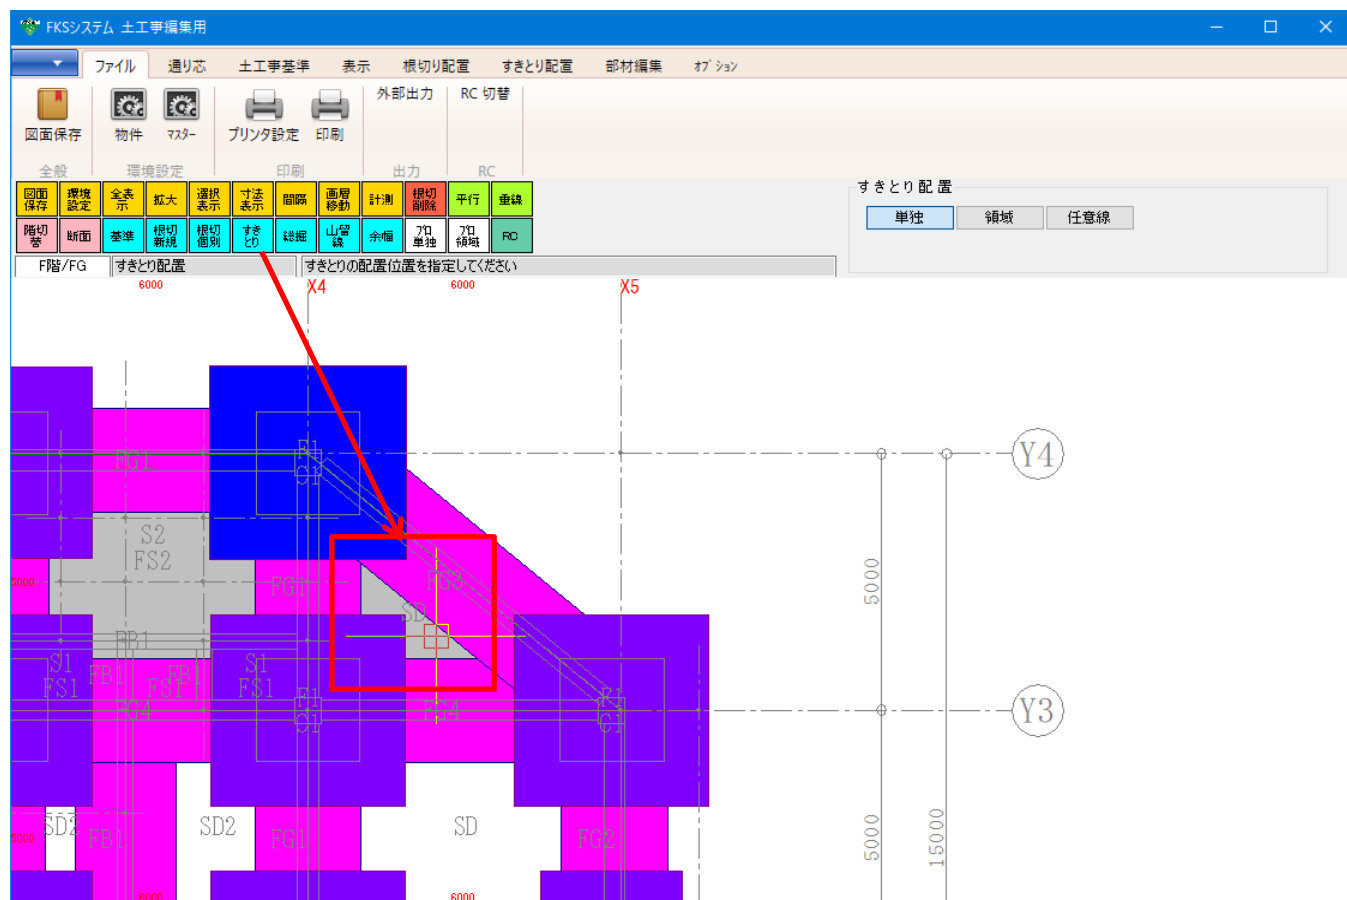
FKSシステム 土工事編集用

ファイル 通り芯 土工事基準 表示 根切り配置 すきとり配置 部材編集 オプション

図面保存 物件 マスター プリンタ設定 印刷 外部出力 RC 切替

全般 環境設定 印刷 出力 RC

図面保存 環境設定 全表示 拡大 選択表示 寸法表示 間隔 画層移動 計測 根切削除 平行 垂線

階切替 断面 基準 根切新規 根切個別 すきとり 総掘 山留線 余幅 プロ単独 プロ領域 RC

すきとり配置

単独 領域 任意線

F階/FG すきとり配置 すきとりの配置位置を指定してください

6000 X4 6000 X5

FG1 F1 C1 Y4

S2 FS2 FG1 SD FG3

5000 5000

FB1 S1 FS1 FB1 FB1 FS1 S1 FS1 F1 C1 F1 C1 Y3

FG4 FG4

SD2 FB1 SD2 FG1 SD FG2

5000 5000 15000

6000 6000